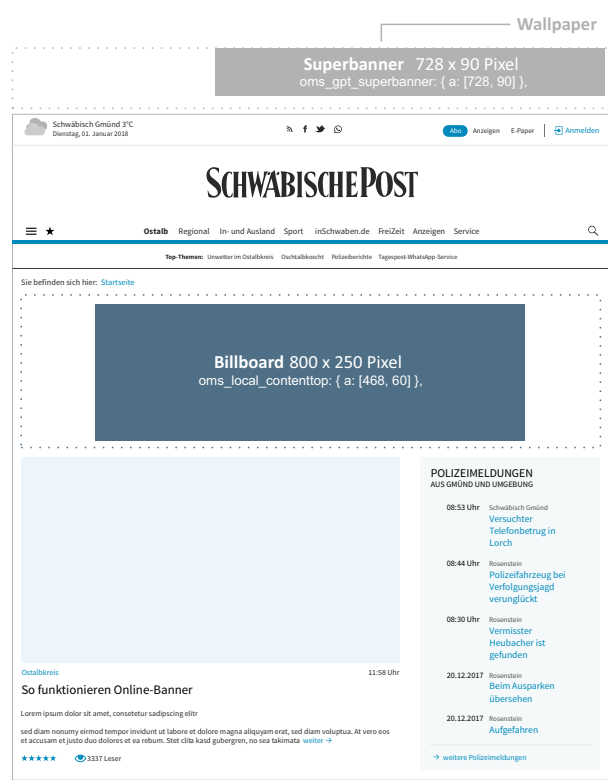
Wallpaper

Superbanner 728 x 90 Pixel
oms_gpt_superbanner: { a: [728, 90] },

Schwäbisch Gmünd 3°C
Dienstag, 01. Januar 2018

Abo Anzeigen E-Paper Anmelden

SCHWÄBISCHE POST

Ostalb Regional In- und Ausland Sport inSchwaben.de FreiZeit Anzeigen Service

Top-Themen: Unwetter im Ostalbkreis Oschtalbkoscht Polizeiberichte Tagespost-WhatsApp-Service

Sie befinden sich hier: Startseite

Billboard 800 x 250 Pixel
oms_local_contenttop: { a: [468, 60] },

POLIZEIMELDUNGEN
AUS GMÜND UND UMGEBUNG

08:53 Uhr Schwäbisch Gmünd
Versuchter Telefonbetrug in Lorch

08:44 Uhr Rosenstein
Polizeifahrzeug bei Verfolgungsjagd verunglückt

08:30 Uhr Rosenstein
Vermisster Heubacher ist gefunden

20.12.2017 Rosenstein
Beim Ausparken übersehen

20.12.2017 Rosenstein
Aufgefahren

→ weitere Polizeimeldungen

Ostalbkreis 11:58 Uhr

So funktionieren Online-Banner

Lorem ipsum dolor sit amet, consetetur sadipscing elitr

sed diam nonumy eirmod tempor invidunt ut labore et dolore magna aliquyam erat, sed diam voluptua. At vero eos et accusam et justo duo dolores et ea rebum. Stet clita kasd gubergren, no sea takimata weiter →

★★★★★ 3337 Leser